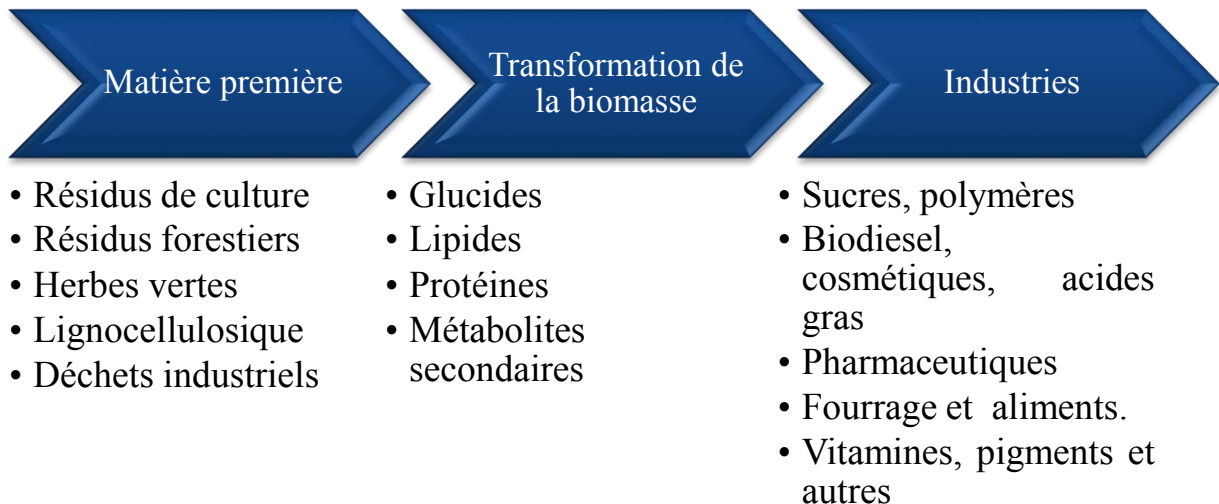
Matière première

- Résidus de culture
- Résidus forestiers
- Herbes vertes
- Lignocellulosique
- Déchets industriels

Transformation de la biomasse

- Glucides
- Lipides
- Protéines
- Métabolites secondaires

Industries

- Sucres, polymères
- Biodiesel, cosmétiques, acides gras
- Pharmaceutiques
- Fourrage et aliments.
- Vitamines, pigments et autres